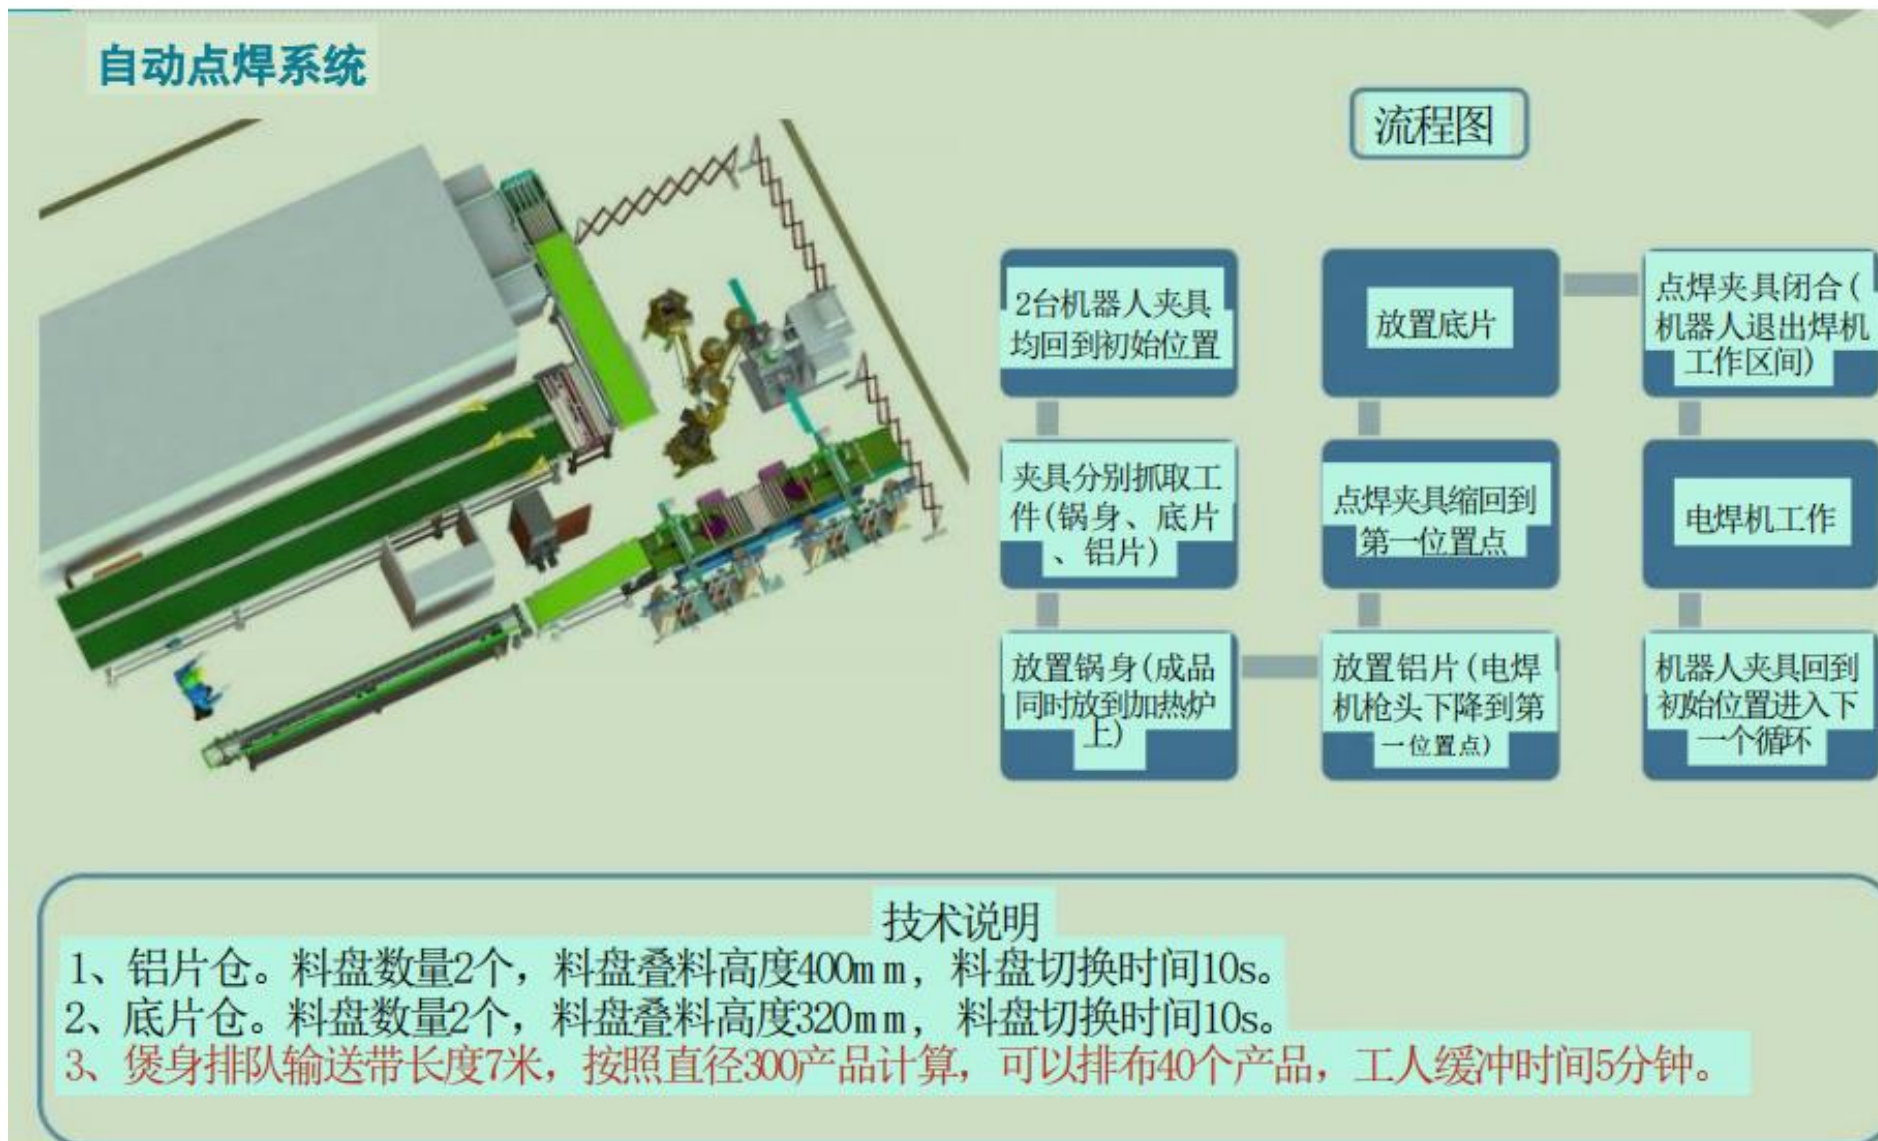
自动点焊系统

流程图

2台机器人夹具均回到初始位置

放置底片

点焊夹具闭合（机器人退出焊机工作区间）

夹具分别抓取工件（锅身、底片、铝片）

点焊夹具缩回到第一位置点

电焊机工作

放置锅身（成品同时放到加热炉上）

放置铝片（电焊机枪头下降到第一位置点）

机器人夹具回到初始位置进入下一个循环

技术说明
1、铝片仓。料盘数量2个，料盘叠料高度400mm，料盘切换时间10s。
2、底片仓。料盘数量2个，料盘叠料高度320mm，料盘切换时间10s。
3、煲身排队输送带长度7米，按照直径300产品计算，可以排布40个产品，工人缓冲时间5分钟。